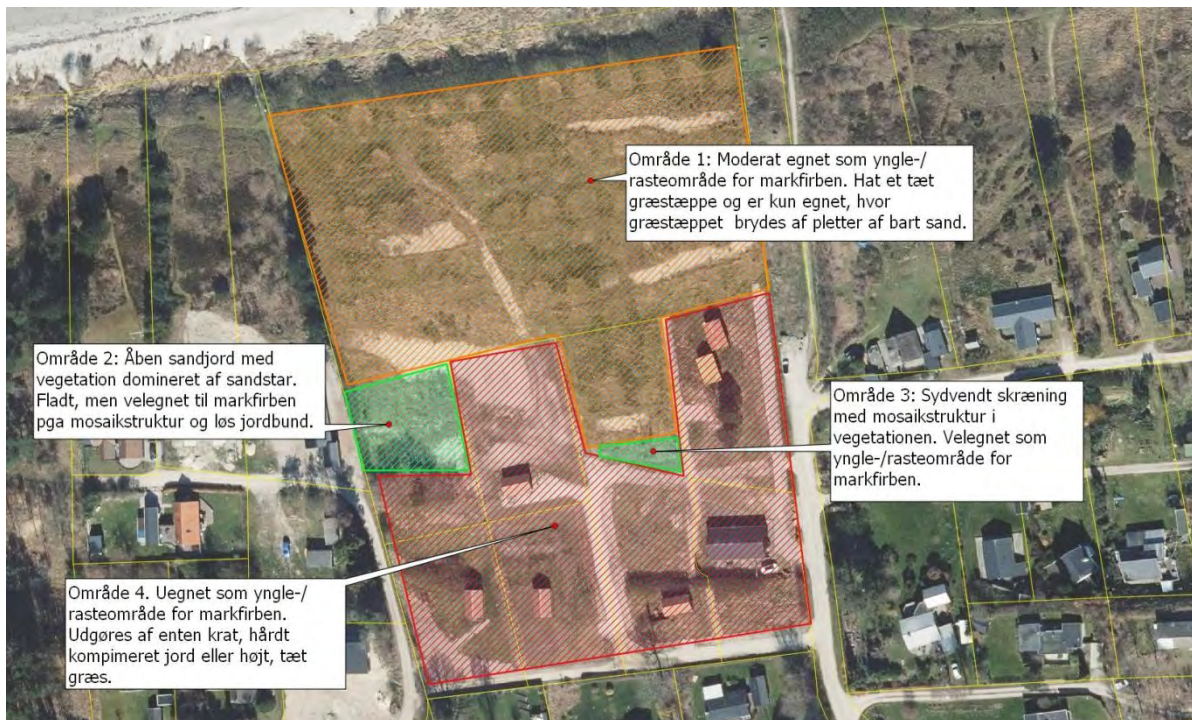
Område 1: Moderat egnet som yngle-/ rasteområde for markfirben. Hat et tæt græstæppe og er kun egnet, hvor græstæppet brydes af pletter af bart sand.

Område 2: Åben sandjord med vegetation domineret af sandstar. Fladt, men velegnet til markfirben pga mosaikstruktur og løs jordbund.

Område 3: Sydvendt skræning med mosaikstruktur i vegetationen. Velegnet som yngle-/rasteområde for markfirben.

Område 4. Uegnet som yngle-/ rasteområde for markfirben. Udgøres af enten krat, hårdt kompimeret jord eller højt, tæt græs.